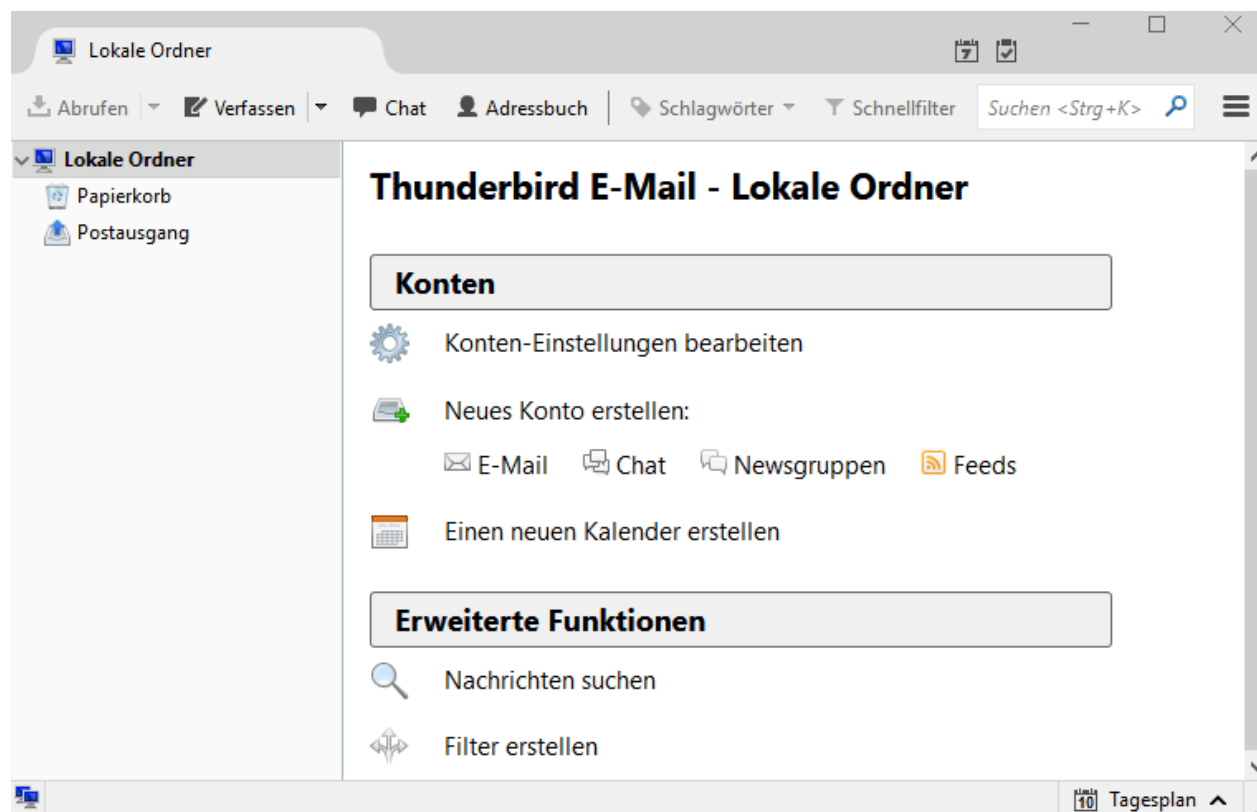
Lokale Ordner

Abrufen
Verfassen
Chat
Adressbuch
Schlagwörter
Schnellfilter
Suchen <Strg+K>

Lokale Ordner
Papierkorb
Postausgang

Thunderbird E-Mail - Lokale Ordner

Konten

Konten-Einstellungen bearbeiten

Neues Konto erstellen:

E-Mail Chat Newsgruppen Feeds

Einen neuen Kalender erstellen

Erweiterte Funktionen

Nachrichten suchen

Filter erstellen

Tagesplan